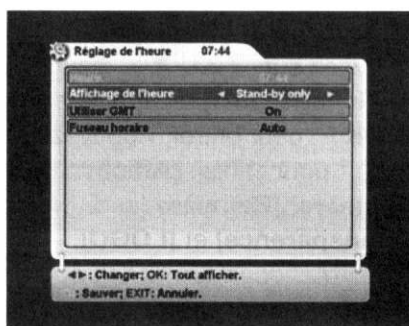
Réglage de l'heure 07:44

| | |
|---|---|
| Heure | 07:44 |
| Affichage de l'heure | ◄ Stand-by only ► |
| Utiliser GMT | On |
| Fuseau horaire | Auto |

◄► : Changer; OK: Tout afficher.
: Sauver; EXIT: Annuler.